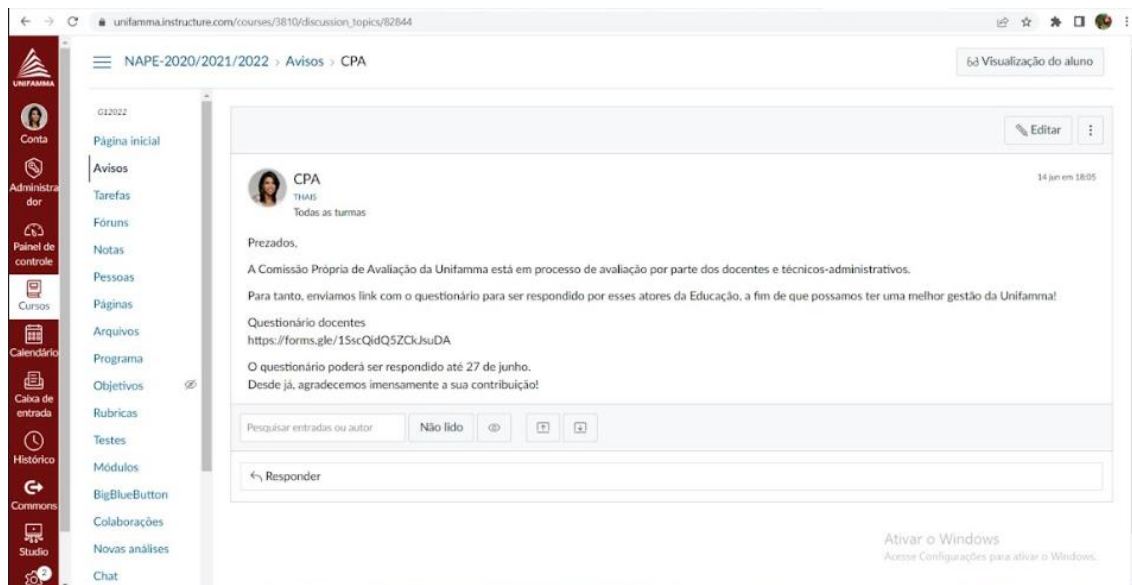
unifamma.instructure.com/courses/3810/discussion_topics/82844

UNIFAMMA
Conta
Administrador
Painel de controle
Cursos
Calendário
Caixa de entrada
Histórico
Commons
Studio

NAPE-2020/2021/2022 › Avisos › CPA

Visualização do aluno

G12022
Página inicial
Avisos
Tarefas
Fóruns
Notas
Pessoas
Páginas
Arquivos
Programa
Objetivos
Rubricas
Testes
Módulos
BigBlueButton
Colaborações
Novas análises
Chat

Editar

CPA
THAIS
Todas as turmas

14 jun em 18:05

Prezados,

A Comissão Própria de Avaliação da Unifamma está em processo de avaliação por parte dos docentes e técnicos-administrativos.

Para tanto, enviamos link com o questionário para ser respondido por esses atores da Educação, a fim de que possamos ter uma melhor gestão da Unifamma!

Questionário docentes
https://forms.gle/15scQidQ5ZCkJsuDA

O questionário poderá ser respondido até 27 de junho.
Desde já, agradecemos imensamente a sua contribuição!

Pesquisar entradas ou autor
Não lido

Responder

Ativar o Windows
Acesse Configurações para ativar o Windows.